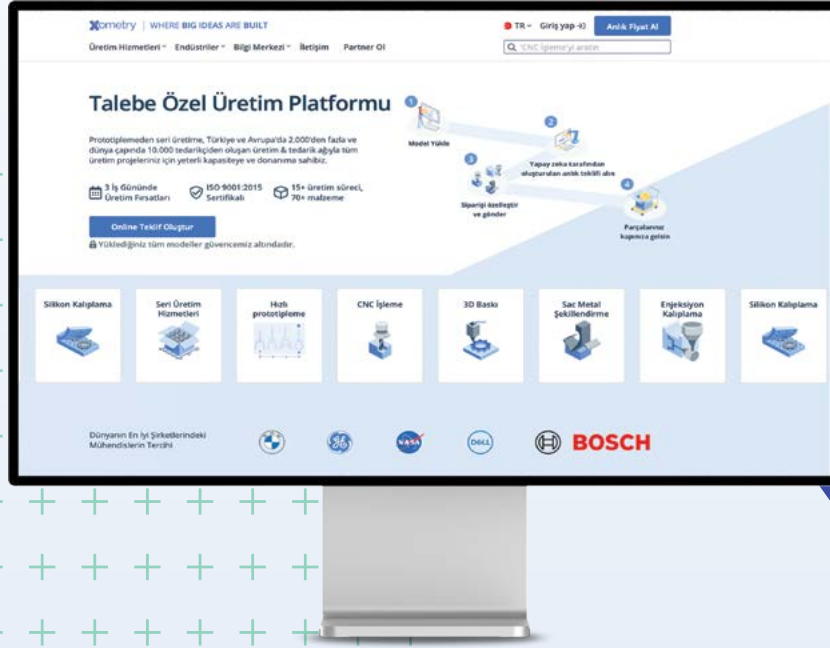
Xometry | WHERE BIG IDEAS ARE BUILT

TR Giriş yap Anlık Fiyat Al

Üretim Hizmetleri Endüstriler Bilgi Merkezi İletişim Partner Ol

CNC işleme'yi aratın

Talebe Özel Üretim Platformu

Prototiplemeden seri üretime, Türkiye ve Avrupa'da 2.000'den fazla ve dünya çapında 10.000 tedarikçiden oluşan üretim & tedarik ağıyla tüm üretim projeleriniz için yeterli kapasiteye ve donanıma sahibiz.

3 İş Gününde Üretim Fırsatları

ISO 9001:2015 Sertifikalı

15+ üretim süreci, 70+ malzeme

Online Teklif Oluştur

Yüklediğiniz tüm modeller güvencemiz altındadır.

1 Model Yükle

2 Yapay zeka tarafından oluşturulan anlık teklifi alın

3 Siparişi özelleştir ve gönder

4 Parçalarınız kapınıza gelsin

Silikon Kalıplama

Seri Üretim Hizmetleri

Hızlı prototipleme

CNC İşleme

3D Baskı

Sac Metal Şekillendirme

Enjeksiyon Kalıplama

Silikon Kalıplama

Dünyanın En İyi Şirketlerindeki Mühendislerin Tercihi

NASA

DELL

BOSCH